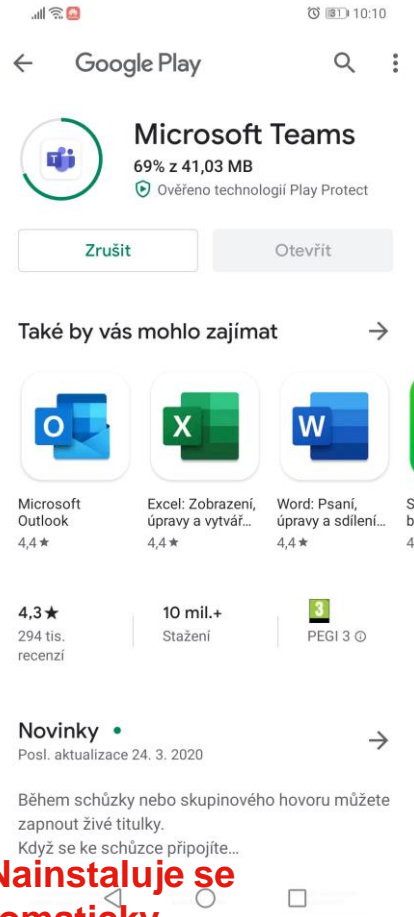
31 10:10

Google Play

Microsoft Teams
69% z 41,03 MB
Ověřeno technologií Play Protect

Zrušit
Otevřít

Také by vás mohlo zajímat

O
Microsoft Outlook
4,4★

X
Excel: Zobrazení, úpravy a vytvář…
4,4★

W
Word: Psaní, úpravy a sdílení…
4,4★

4,3★
294 tis. recenzí

10 mil.+
Stažení

3
PEGI 3

Novinky •
Posl. aktualizace 24. 3. 2020

Během schůzky nebo skupinového hovoru můžete zapnout živé titulky.
Když se ke schůzce připojíte…

Nainstaluje se
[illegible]maticky